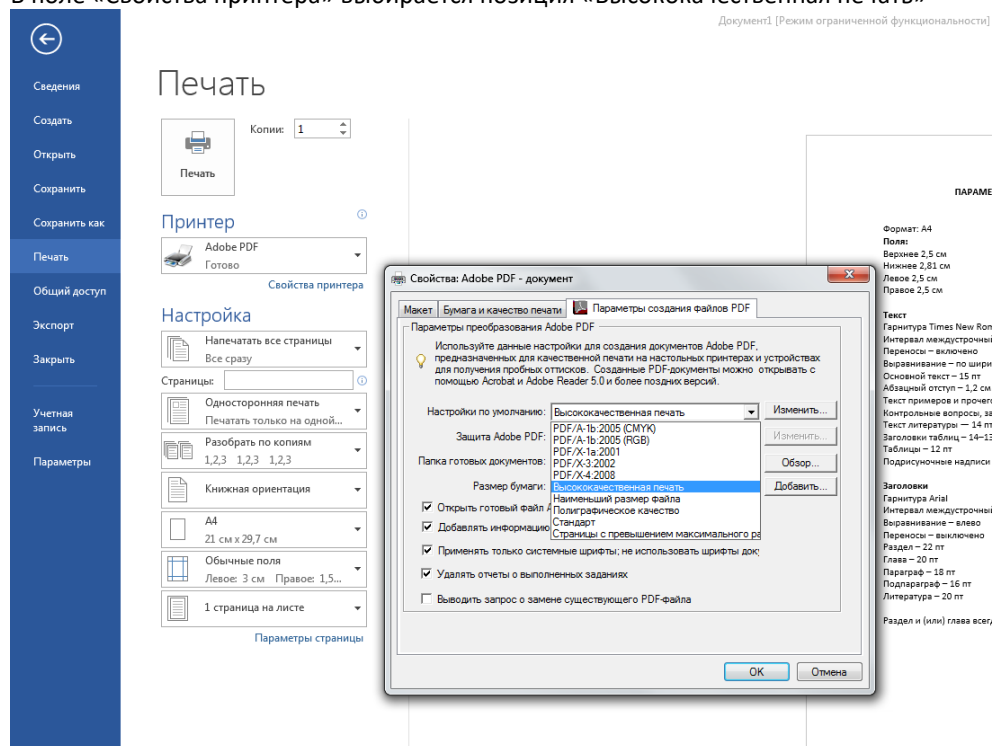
В поле «Свойства принтера» выбирается позиция «Высококачественная печать»

Документ1 [Режим ограниченной функциональности]

Сведения
Создать
Открыть
Сохранить
Сохранить как
Печать
Общий доступ
Экспорт
Закрыть
Учетная запись
Параметры

Печать

Копии: 1

Печать

Принтер

Adobe PDF
Готово

Свойства принтера

Настройка

Напечатать все страницы
Все сразу

Страницы:

Односторонняя печать
Печатать только на одной...

Разобрать по копиям
1,2,3 1,2,3 1,2,3

Книжная ориентация

A4
21 см x 29,7 см

Обычные поля
Левое: 3 см Правое: 1,5...

1 страница на листе

Параметры страницы

Свойства: Adobe PDF - документ

Макет | Бумага и качество печати | Параметры создания файлов PDF

Параметры преобразования Adobe PDF

Используйте данные настройки для создания документов Adobe PDF, предназначенных для качественной печати на настольных принтерах и устройствах для получения пробных оттисков. Созданные PDF-документы можно открывать с помощью Acrobat и Adobe Reader 5.0 и более поздних версий.

Настройки по умолчанию: Высококачественная печать | Изменить...
Защита Adobe PDF: | Изменить...
Папка готовых документов: | Обзор...
Размер бумаги: | Добавить...

PDF/A-1b:2005 (CMYK)
PDF/A-1b:2005 (RGB)
PDF/X-1a:2001
PDF/X-3:2002
PDF/X-4:2008
Высококачественная печать
Наименьший размер файла
Полиграфическое качество
Стандарт
Страницы с превышением максимального ра

Открыть готовый файл A
Добавлять информацию
Применять только системные шрифты; не использовать шрифты док
Удалять отчеты о выполненных заданиях
Выводить запрос о замене существующего PDF-файла

OK | Отмена

ПАРАМЕ

Формат: А4
Поля:
Верхнее 2,5 см
Нижнее 2,81 см
Левое 2,5 см
Правое 2,5 см

Текст
Гарнитура Times New Ron
Интервал междустрочный
Переносы – включено
Выравнивание – по шири
Основной текст – 15 пт
Абзацный отступ – 1,2 см
Текст примеров и прочего
Контрольные вопросы, за
Текст литературы — 14 пт
Заголовки таблиц – 14–13
Таблицы – 12 пт
Подрисуночные надписи

Заголовки
Гарнитура Arial
Интервал междустрочный
Выравнивание – влево
Переносы – выключено
Раздел – 22 пт
Глава – 20 пт
Параграф – 18 пт
Подпараграф – 16 пт
Литература – 20 пт

Раздел и (или) глава всег